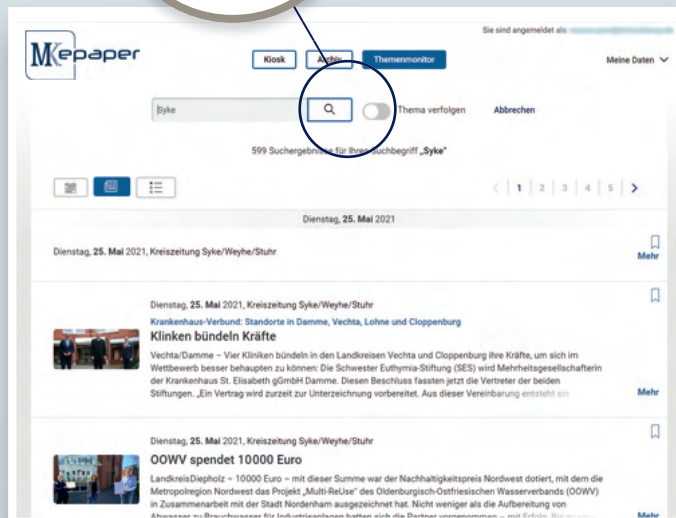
Sie sind angemeldet als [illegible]

MKepaper

Kiosk Archiv Themenmonitor

Meine Daten

Syke

Thema verfolgen Abbrechen

599 Suchergebnisse für Ihren Suchbegriff „Syke"

1 2 3 4 5

Dienstag, 25. Mai 2021

Dienstag, 25. Mai 2021, Kreiszeitung Syke/Weyhe/Stuhr

Mehr

Dienstag, 25. Mai 2021, Kreiszeitung Syke/Weyhe/Stuhr

Krankenhaus-Verbund: Standorte in Damme, Vechta, Lohne und Cloppenburg

Klinken bündeln Kräfte

Vechta/Damme – Vier Kliniken bündeln in den Landkreisen Vechta und Cloppenburg ihre Kräfte, um sich im Wettbewerb besser behaupten zu können: Die Schwester Euthymia-Stiftung (SES) wird Mehrheitsgesellschafterin der Krankenhaus St. Elisabeth gGmbH Damme. Diesen Beschluss fassten jetzt die Vertreter der beiden Stiftungen. „Ein Vertrag wird zurzeit zur Unterzeichnung vorbereitet. Aus dieser Vereinbarung entsteht ein

Mehr

Dienstag, 25. Mai 2021, Kreiszeitung Syke/Weyhe/Stuhr

OOWV spendet 10000 Euro

LandkreisDiepholz – 10000 Euro – mit dieser Summe war der Nachhaltigkeitspreis Nordwest dotiert, mit dem die Metropolregion Nordwest das Projekt „Multi-ReUse" des Oldenburgisch-Ostfriesischen Wasserverbands (OOWV) in Zusammenarbeit mit der Stadt Nordenham ausgezeichnet hat. Nicht weniger als die Aufbereitung von Abwasser zu Brauchwasser für Industrieanlagen hatten sich die Partner vorgenommen – mit Erfolg. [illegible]

Mehr